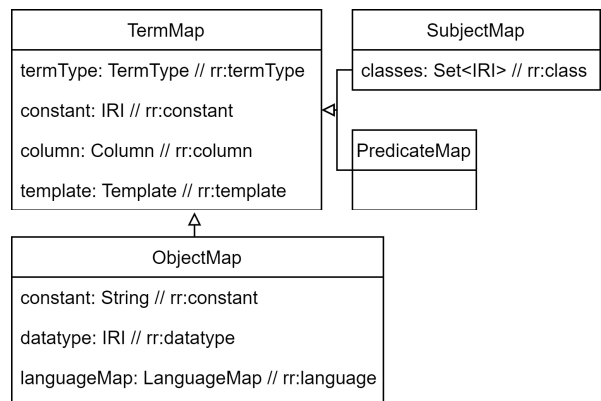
TermMap

termType: TermType // rr:termType

constant: IRI // rr:constant

column: Column // rr:column

template: Template // rr:template

SubjectMap

classes: Set<IRI> // rr:class

PredicateMap

ObjectMap

constant: String // rr:constant

datatype: IRI // rr:datatype

languageMap: LanguageMap // rr:language